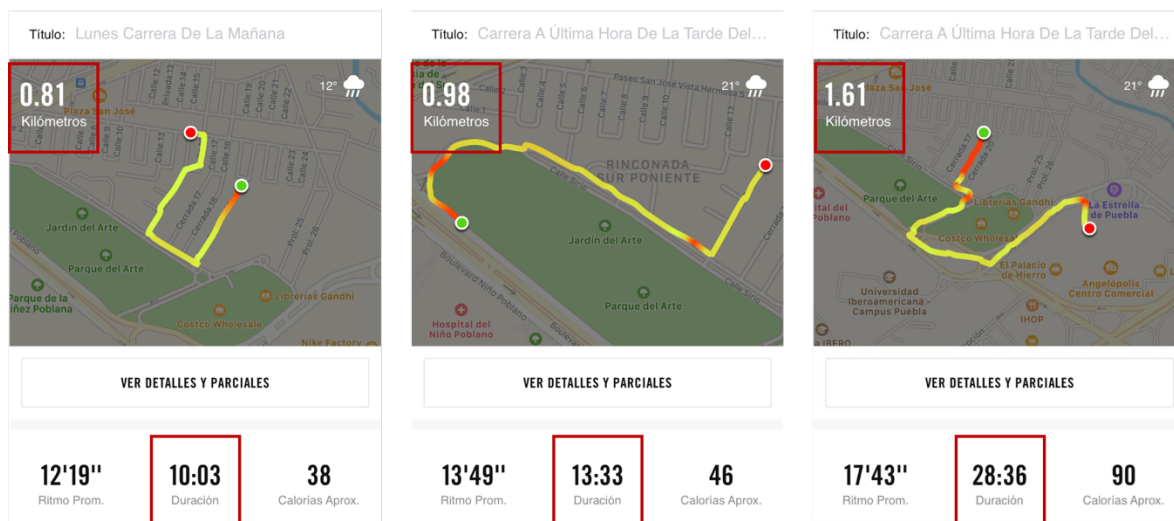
Título: Lunes Carrera De La Mañana

0.81
Kilómetros

12°

Plaza San José
Calle 13
Calle 14
Calle 15
Calle 19
Calle 20
Calle 21
Calle 22
Calle 10
Calle 11
Calle 12
Calle 16
Calle 17
Cerrada 17
Cerrada 18
Calle 23
Calle 24
Prol. 26
Jardín del Arte
Parque del Arte
Parque de la Niñez Poblana
Librerías Gandhi
Costco Wholesale
Nike Factory

VER DETALLES Y PARCIALES

12'19''
Ritmo Prom.

10:03
Duración

38
Calorías Aprox.

Título: Carrera A Última Hora De La Tarde Del...

0.98
Kilómetros

21°

Paseo San José Vista Hermosa
Calle 4
Calle 5
Calle 6
Calle 8
Calle 9
Calle 10
Calle 12
Calle 13
RINCONADA SUR PONIENTE
Calle Sirio
Jardín del Arte
Parque del Arte
Boulevard Niño Poblano
Hospital del Niño Poblano

VER DETALLES Y PARCIALES

13'49''
Ritmo Prom.

13:33
Duración

46
Calorías Aprox.

Título: Carrera A Última Hora De La Tarde Del...

1.61
Kilómetros

21°

Plaza San José
Parque del Arte
Librerías Gandhi
Costco Wholesale
La Estrella de Puebla
El Palacio de Hierro
Universidad Iberoamericana - Campus Puebla
Angelópolis Centro Comercial
IHOP
IBERO
Prol. 25
Prol. 26

VER DETALLES Y PARCIALES

17'43''
Ritmo Prom.

28:36
Duración

90
Calorías Aprox.